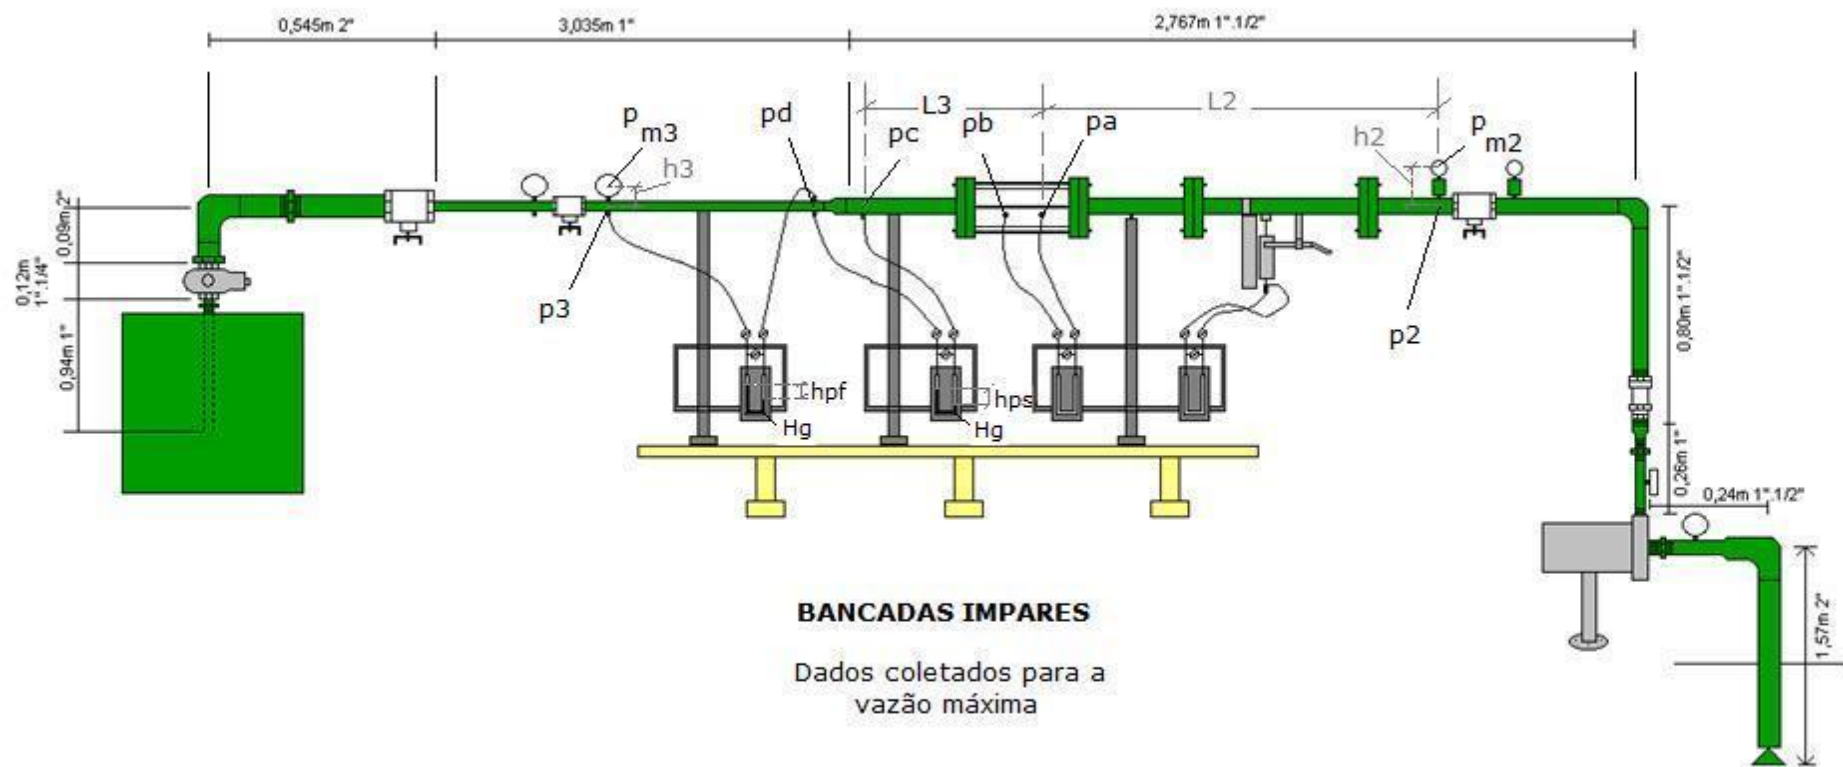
0,545m 2"
3,035m 1"
2,767m 1".1/2"
L3
L2
$p_{m3}$
pd
pc
pb
pa
h2
$p_{m2}$
h3
0,09m 2"
0,12m 1".1/4"
0,94m 1"
p3
hpf
Hg
hps
Hg
p2
0,80m 1".1/2"
0,26m 1"
0,24m 1".1/2"
1,57m 2"

BANCADAS IMPARES

Dados coletados para a vazão máxima